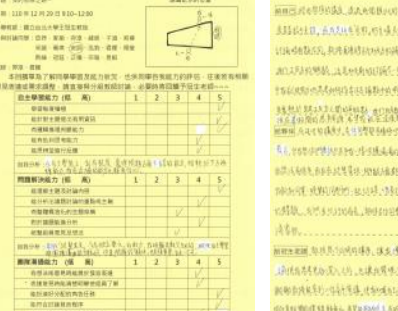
日期：110 年 12 月 20 日 9:10~12:00

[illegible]：國立台北大學主題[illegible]

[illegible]：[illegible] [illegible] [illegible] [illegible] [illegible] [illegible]

本調查表為了解同學學習成效及能力的狀況，也供同學自我能力的評估，從重要有幫助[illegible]，請直接在方格內打勾，必要時在回饋欄中加以說明。

| 自主學習能力（低 高） | 1 | 2 | 3 | 4 | 5 |
|---|---|---|---|---|---|
| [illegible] | | | | | ✓ |
| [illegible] | | | | | ✓ |
| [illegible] | | | | ✓ | |
| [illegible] | | | | | ✓ |
| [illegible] | | | | | ✓ |

回饋分享：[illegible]

| 問題解決能力（低 高） | 1 | 2 | 3 | 4 | 5 |
|---|---|---|---|---|---|
| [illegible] | | | | | ✓ |
| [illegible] | | | | | ✓ |
| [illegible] | | | | ✓ | |
| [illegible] | | | | | ✓ |
| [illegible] | | | | | ✓ |

回饋分享：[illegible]

| 團隊溝通能力（低 高） | 1 | 2 | 3 | 4 | 5 |
|---|---|---|---|---|---|
| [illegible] | | | | | ✓ |
| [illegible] | | | | | ✓ |
| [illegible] | | | | | ✓ |
| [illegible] | | | | | ✓ |

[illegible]